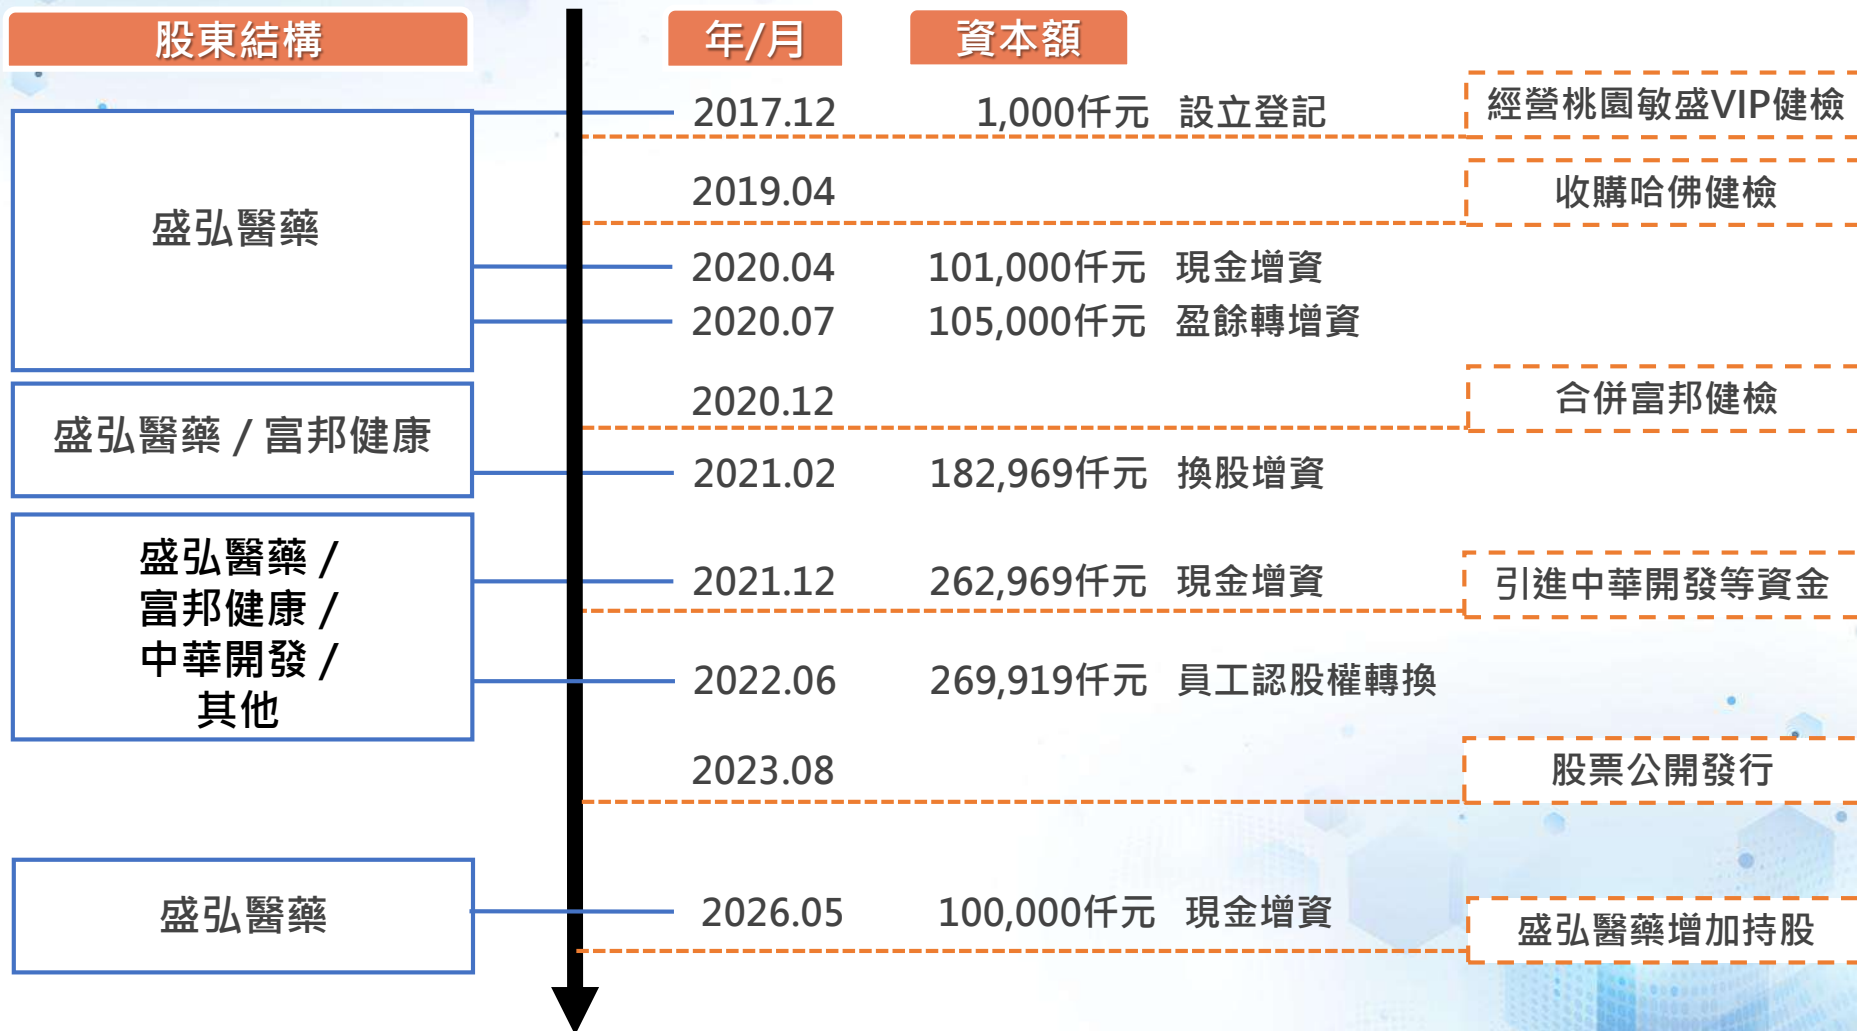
股東結構

年/月

資本額

盛弘醫藥

2017.12 1,000仟元 設立登記

經營桃園敏盛VIP健檢

2019.04

收購哈佛健檢

2020.04 101,000仟元 現金增資

2020.07 105,000仟元 盈餘轉增資

2020.12

合併富邦健檢

盛弘醫藥 / 富邦健康

2021.02 182,969仟元 換股增資

盛弘醫藥 / 富邦健康 / 中華開發 / 其他

2021.12 262,969仟元 現金增資

引進中華開發等資金

2022.06 269,919仟元 員工認股權轉換

2023.08

股票公開發行

盛弘醫藥

2026.05 100,000仟元 現金增資

盛弘醫藥增加持股